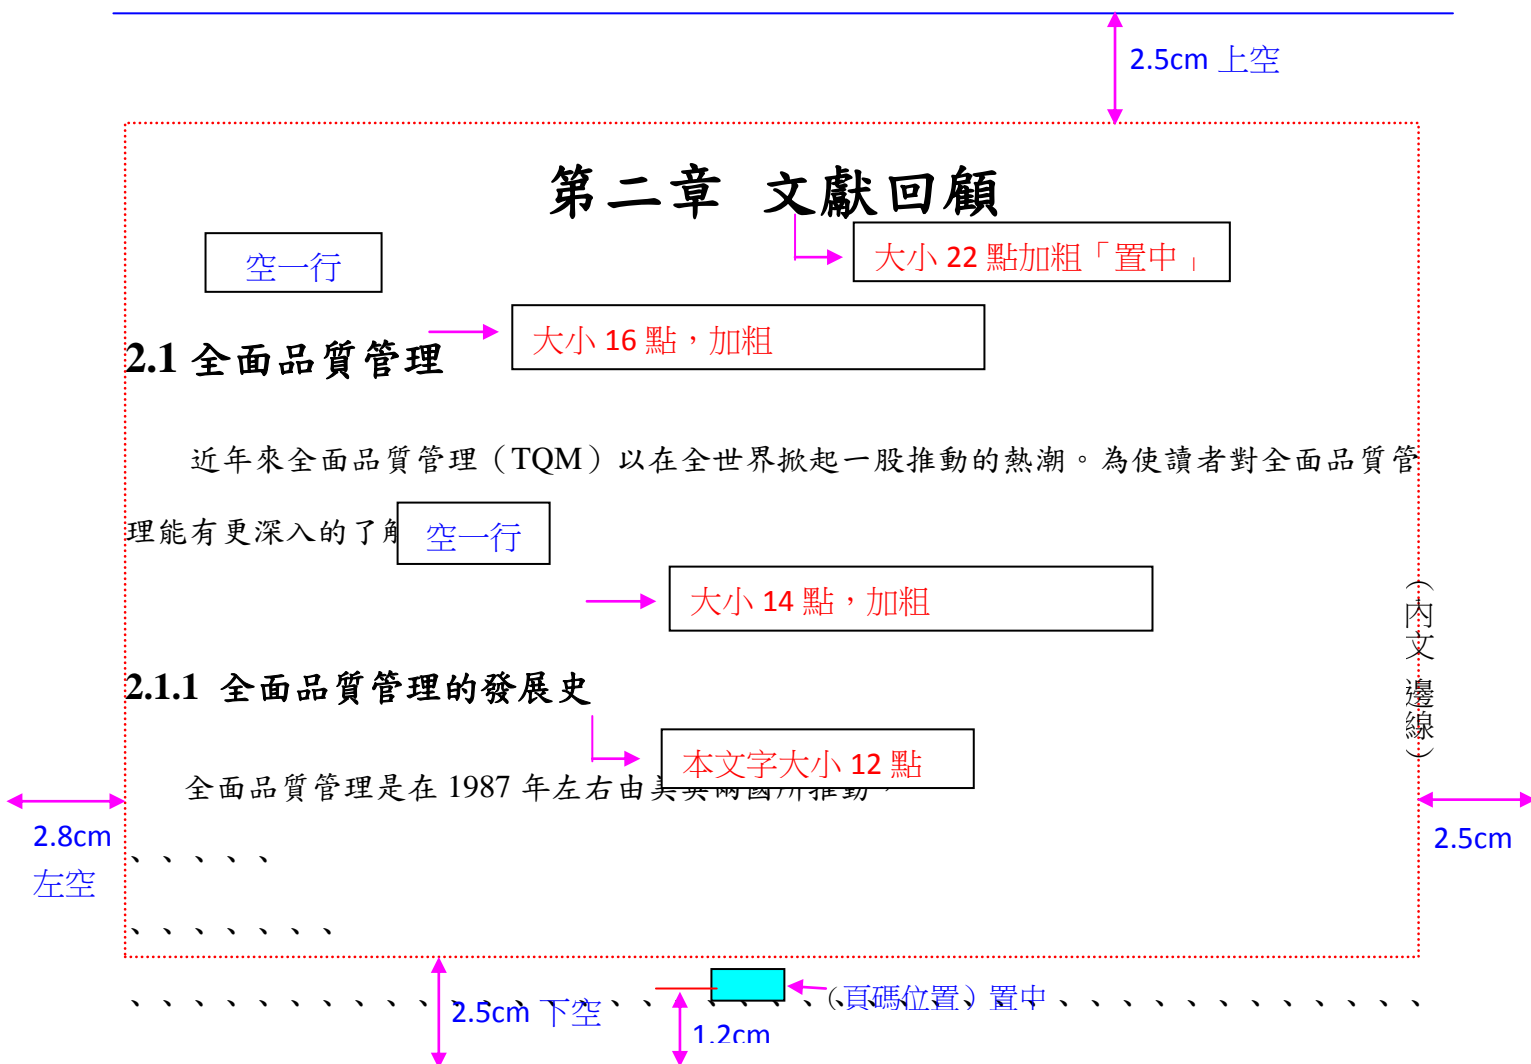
2.5cm 上空

第二章 文獻回顧

空一行

大小 22 點加粗「置中」

2.1 全面品質管理

大小 16 點，加粗

近年來全面品質管理（TQM）以在全世界掀起一股推動的熱潮。為使讀者對全面品質管理能有更深入的了解

空一行

大小 14 點，加粗

（內文邊線）

2.1.1 全面品質管理的發展史

本文字大小 12 點

全面品質管理是在 1987 年左右由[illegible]

2.8cm
左空

2.5cm

、、、、、

、、、、、、、

、、、、、、、、、、 2.5cm 下空 、、、、、、、（頁碼位置）置中、、、、、、、、、、、、

1.2cm